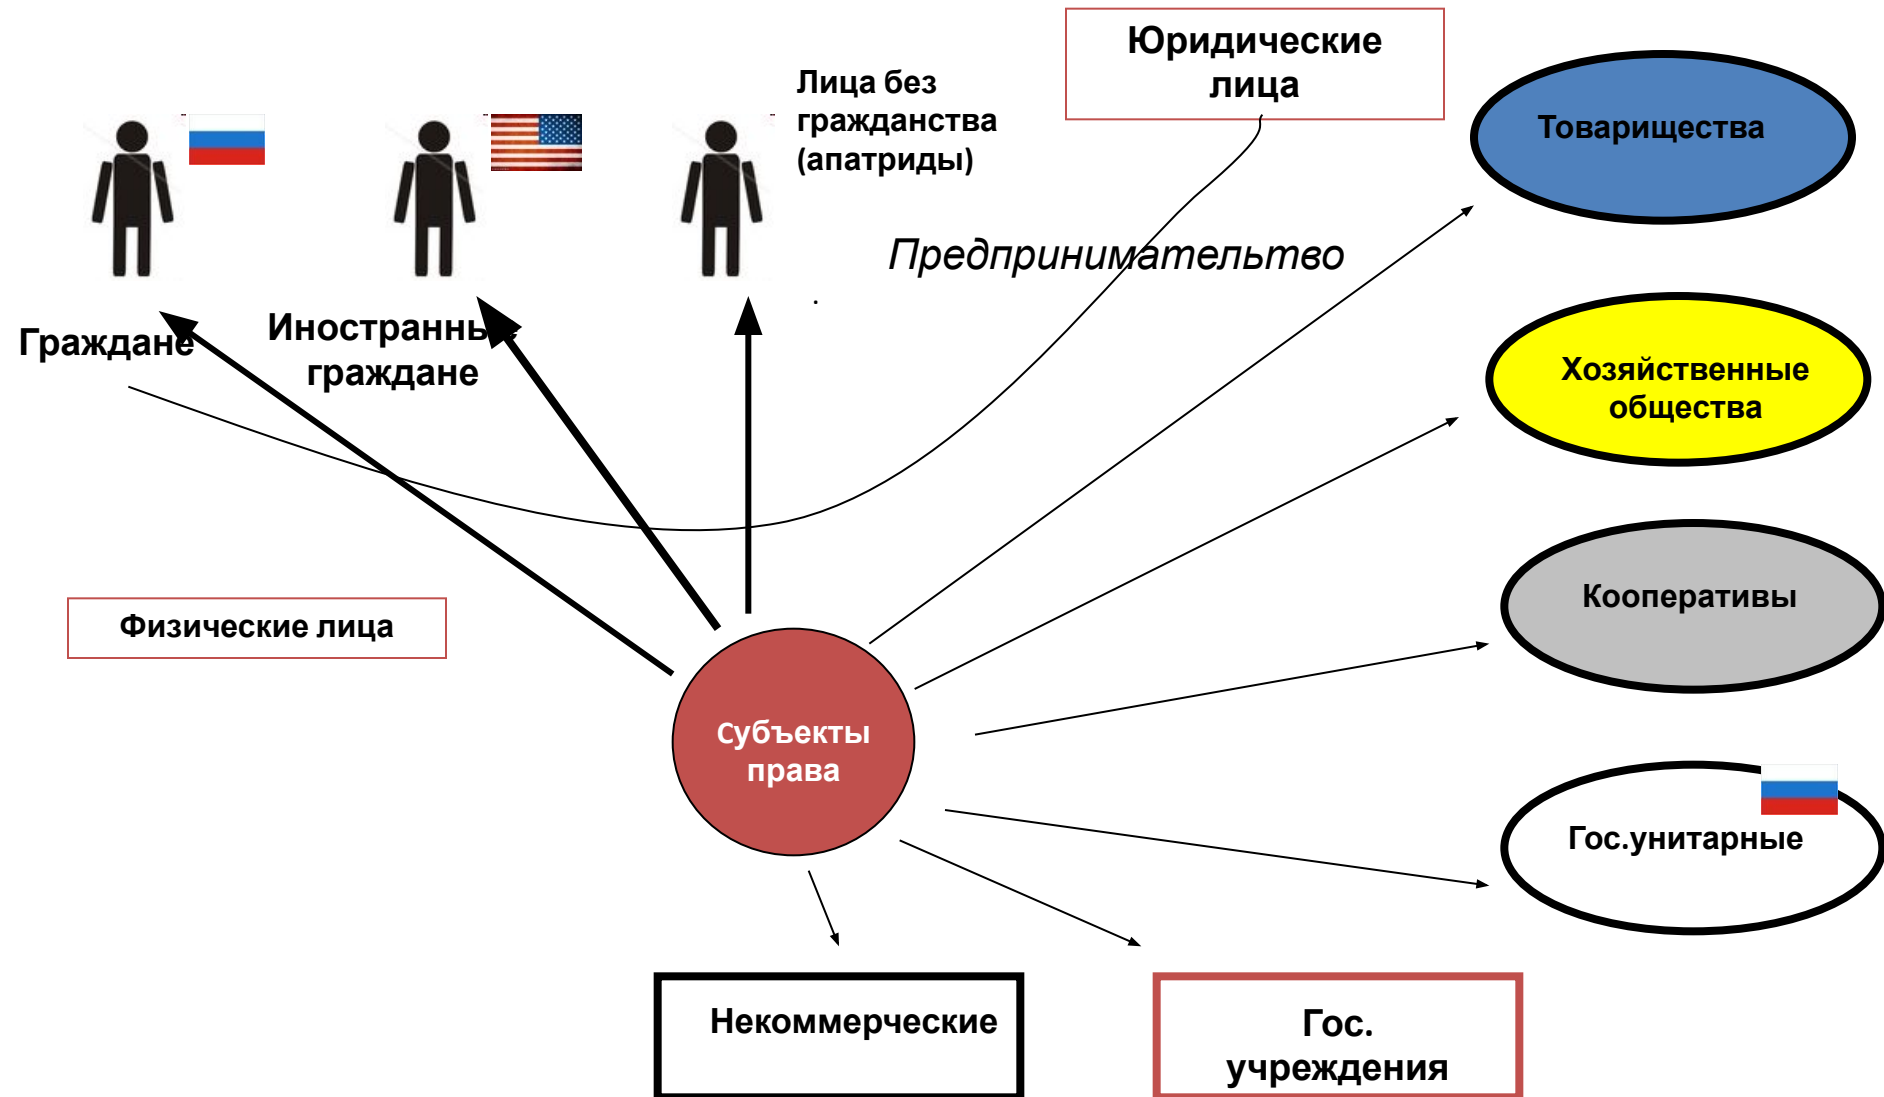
Юридические лица

Лица без гражданства (апатриды)

Товарищества

Предпринимательтво

Граждане

Иностранные граждане

Хозяйственные общества

Физические лица

Кооперативы

Субъекты права

Гос.унитарные

Некоммерческие

Гос. учреждения